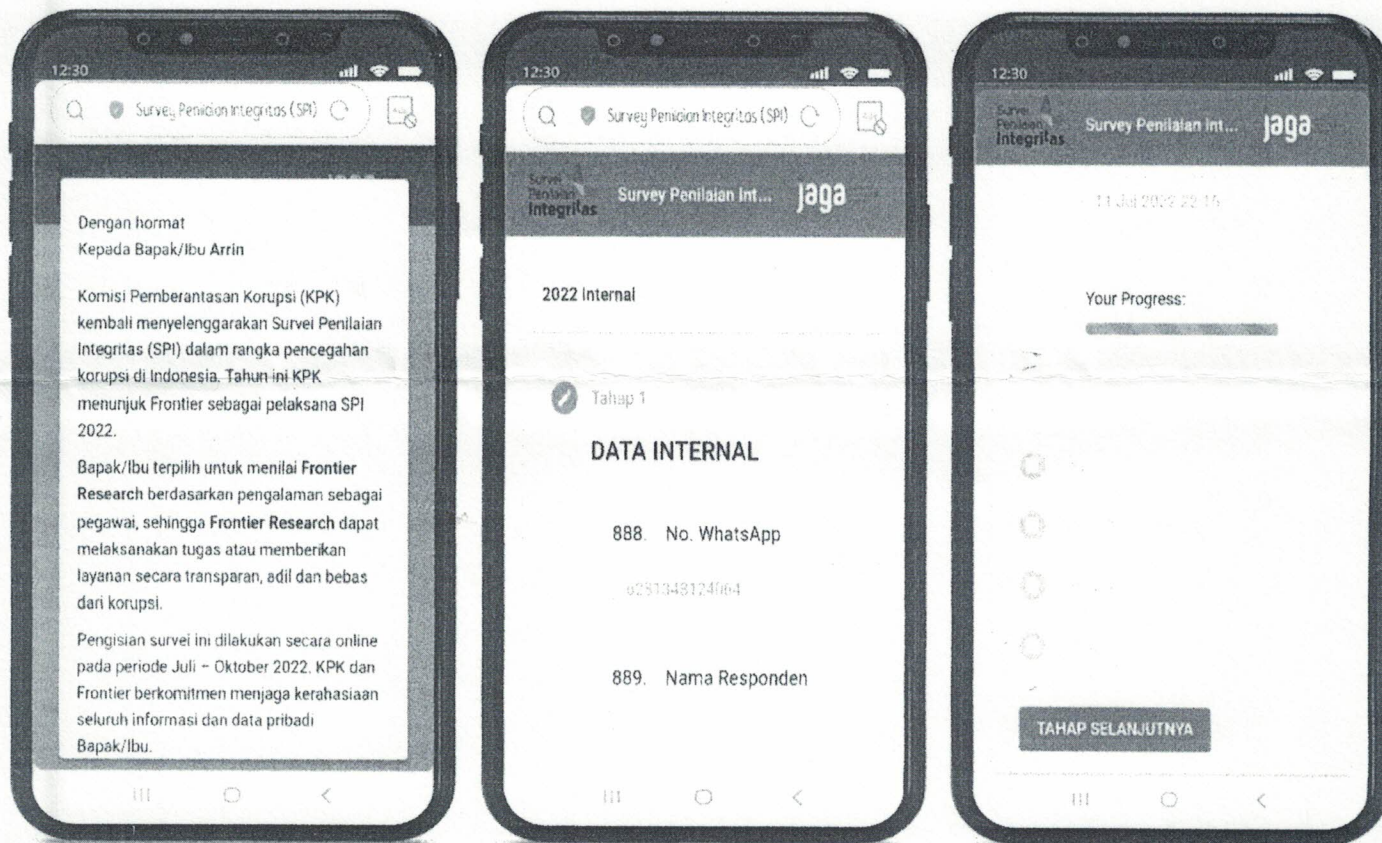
12:30

Survey Penilaian Integritas (SPI)

Dengan hormat
Kepada Bapak/Ibu Arrin

Komisi Pemberantasan Korupsi (KPK) kembali menyelenggarakan Survei Penilaian Integritas (SPI) dalam rangka pencegahan korupsi di Indonesia. Tahun ini KPK menunjuk Frontier sebagai pelaksana SPI 2022.

Bapak/Ibu terpilih untuk menilai Frontier Research berdasarkan pengalaman sebagai pegawai, sehingga Frontier Research dapat melaksanakan tugas atau memberikan layanan secara transparan, adil dan bebas dari korupsi.

Pengisian survei ini dilakukan secara online pada periode Juli – Oktober 2022. KPK dan Frontier berkomitmen menjaga kerahasiaan seluruh informasi dan data pribadi Bapak/Ibu.

12:30

Survey Penilaian Integritas (SPI)

Survei Penilaian Integritas

Survey Penilaian Int...

jaga

2022 Internal

Tahap 1

DATA INTERNAL

888. No. WhatsApp

0281348124064

889. Nama Responden

12:30

Survei Penilaian Integritas

Survey Penilaian Int...

jaga

11 Jul 2022 22:15

Your Progress:

TAHAP SELANJUTNYA